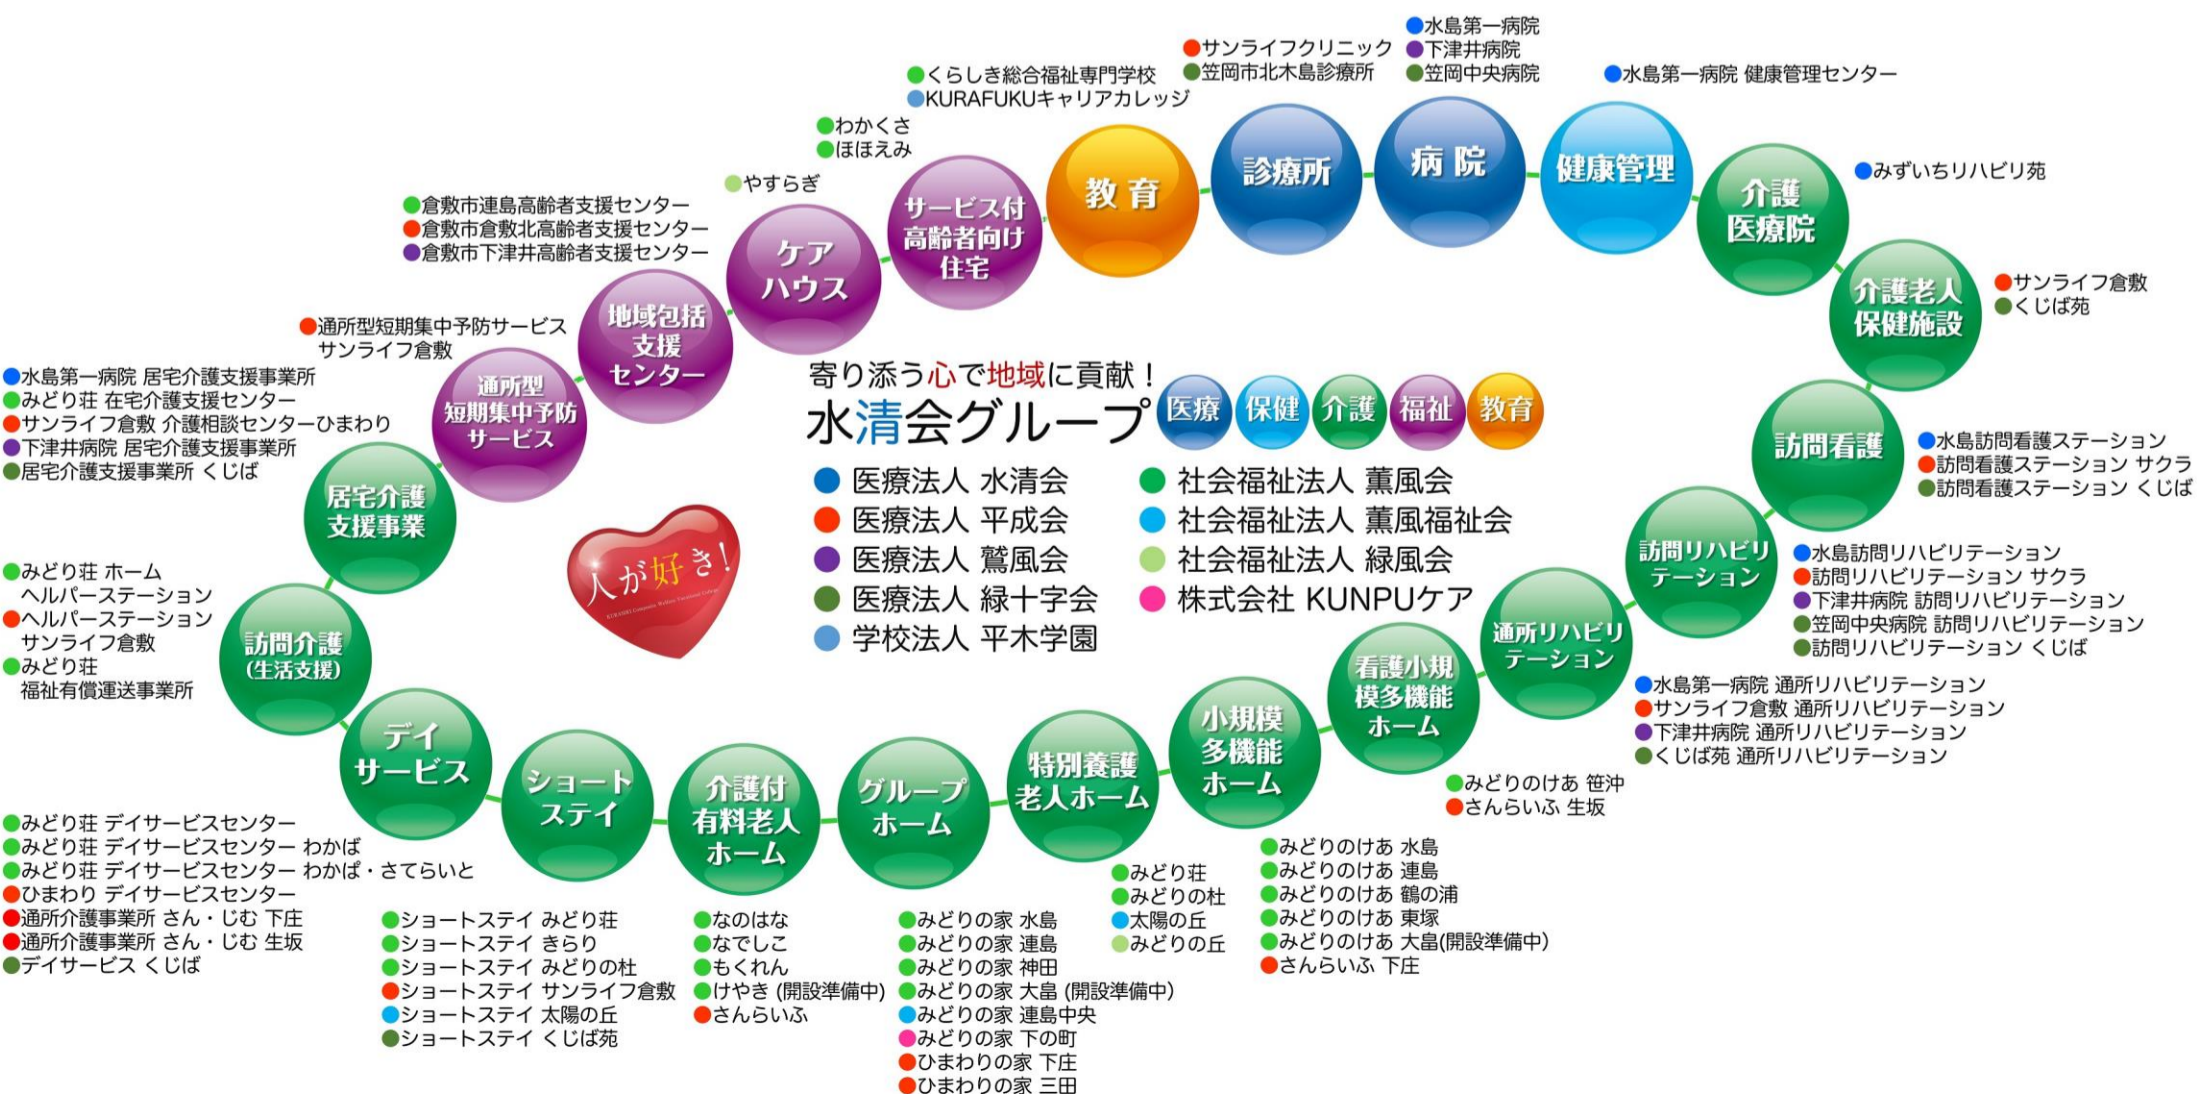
寄り添う心で地域に貢献！
水清会グループ
医療 保健 介護 福祉 教育

● 医療法人 水清会
● 医療法人 平成会
● 医療法人 鷺風会
● 医療法人 緑十字会
● 学校法人 平木学園
● 社会福祉法人 薫風会
● 社会福祉法人 薫風福祉会
● 社会福祉法人 緑風会
● 株式会社 KUNPUケア

人が好き！

居宅介護支援事業
●水島第一病院 居宅介護支援事業所
●みどり荘 在宅介護支援センター
●サンライフ倉敷 介護相談センターひまわり
●下津井病院 居宅介護支援事業所
●居宅介護支援事業所 くじば

通所型短期集中予防サービス
●通所型短期集中予防サービス サンライフ倉敷

地域包括支援センター
●倉敷市連島高齢者支援センター
●倉敷市倉敷北高齢者支援センター
●倉敷市下津井高齢者支援センター

ケアハウス
●やすらぎ

サービス付高齢者向け住宅
●わかくさ
●ほほえみ

教育
●くらしき総合福祉専門学校
●KURAFUKUキャリアカレッジ

診療所
●サンライフクリニック
●笠岡市北木島診療所

病院
●水島第一病院
●下津井病院
●笠岡中央病院

健康管理
●水島第一病院 健康管理センター

介護医療院
●みずいちリハビリ苑

介護老人保健施設
●サンライフ倉敷
●くじば苑

訪問看護
●水島訪問看護ステーション
●訪問看護ステーション サクラ
●訪問看護ステーション くじば

訪問リハビリテーション
●水島訪問リハビリテーション
●訪問リハビリテーション サクラ
●下津井病院 訪問リハビリテーション
●笠岡中央病院 訪問リハビリテーション
●訪問リハビリテーション くじば

通所リハビリテーション
●水島第一病院 通所リハビリテーション
●サンライフ倉敷 通所リハビリテーション
●下津井病院 通所リハビリテーション
●くじば苑 通所リハビリテーション

看護小規模多機能ホーム
●みどりのけあ 笹沖
●さんらいふ 生坂

小規模多機能ホーム
●みどりのけあ 水島
●みどりのけあ 連島
●みどりのけあ 鶴の浦
●みどりのけあ 東塚
●みどりのけあ 大畠(開設準備中)
●さんらいふ 下庄

特別養護老人ホーム
●みどり荘
●みどりの杜
●太陽の丘
●みどりの丘

グループホーム
●みどりの家 水島
●みどりの家 連島
●みどりの家 神田
●みどりの家 大畠 (開設準備中)
●みどりの家 連島中央
●みどりの家 下の町
●ひまわりの家 下庄
●ひまわりの家 三田

介護付有料老人ホーム
●なのはな
●なでしこ
●もくれん
●けやき (開設準備中)
●さんらいふ

ショートステイ
●ショートステイ みどり荘
●ショートステイ きらり
●ショートステイ みどりの杜
●ショートステイ サンライフ倉敷
●ショートステイ 太陽の丘
●ショートステイ くじば苑

デイサービス
●みどり荘 デイサービスセンター
●みどり荘 デイサービスセンター わかば
●みどり荘 デイサービスセンター わかば・さてらいと
●ひまわり デイサービスセンター
●通所介護事業所 さん・じむ 下庄
●通所介護事業所 さん・じむ 生坂
●デイサービス くじば

訪問介護(生活支援)
●みどり荘 ホーム ヘルパーステーション
●ヘルパーステーション サンライフ倉敷
●みどり荘 福祉有償運送事業所